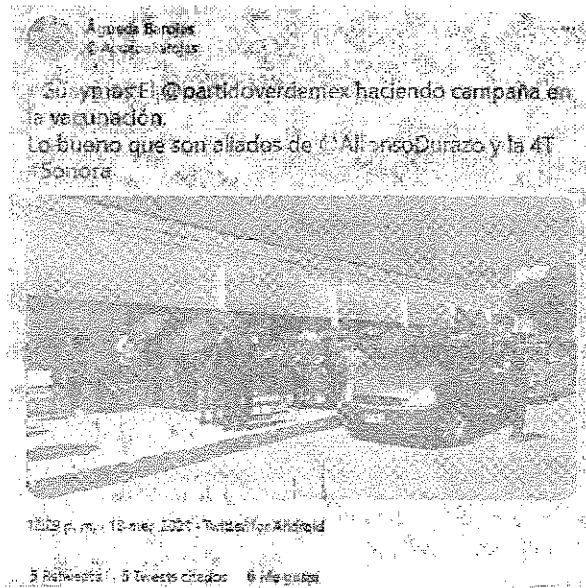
Arpeda Barojas
@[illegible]

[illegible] El @partidoverdemex haciendo campaña en la vacunación.
Lo bueno que son aliados de @AlfonsoDurazo y la 4T #Sonora

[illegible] p. m. · 18 mar. 2021 · Twitter for Android

5 Retweets 5 Tweets citados 6 Me gusta